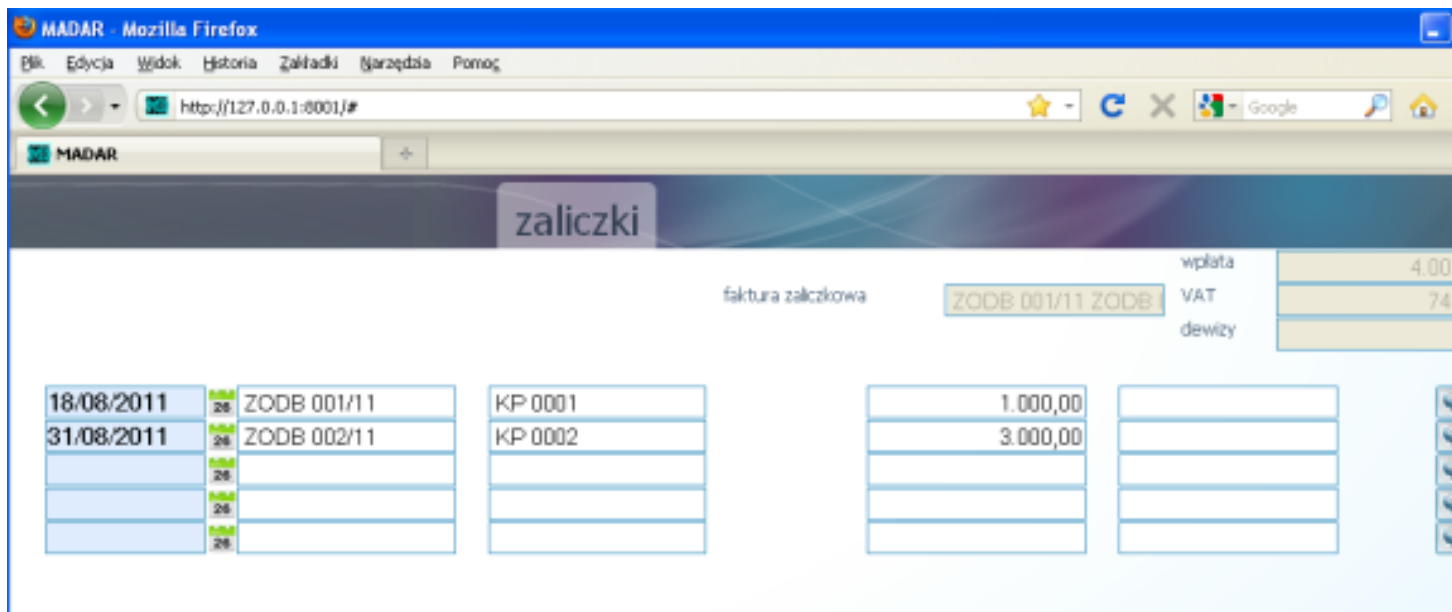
MADAR - Mozilla Firefox

Plik Edycja Widok Historia Zakładki Narzędzia Pomoc

http://127.0.0.1:8001/#

Google

MADAR

zaliczki

faktura zaliczkowa ZODB 001/11 ZODB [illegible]

wpłata 4.00
VAT 74
dewizy

| | | | | | |
|---|---|---|---|---|---|
| 18/08/2011 | 26 | ZODB 001/11 | KP 0001 | 1.000,00 | |
| 31/08/2011 | 26 | ZODB 002/11 | KP 0002 | 3.000,00 | |
| | 26 | | | | |
| | 26 | | | | |
| | 26 | | | | |